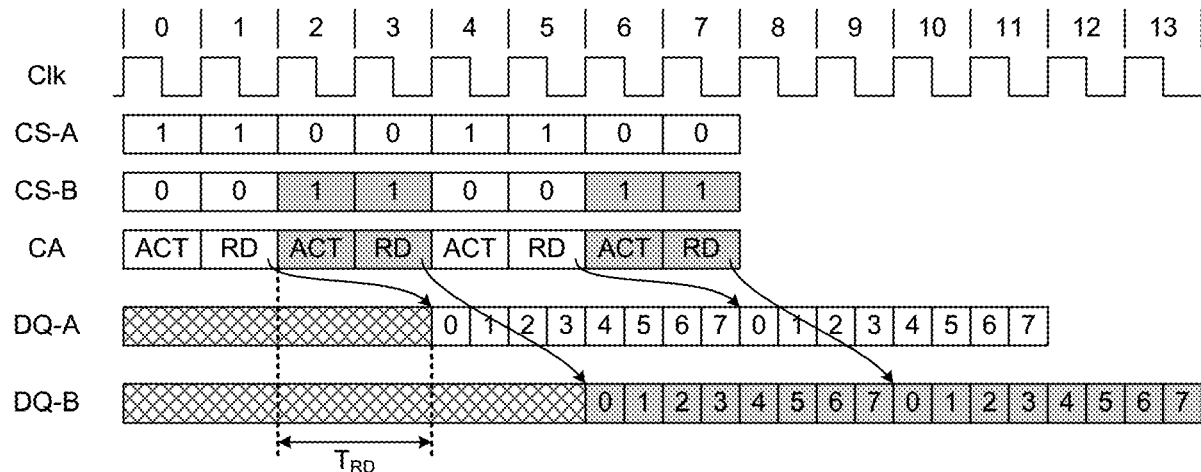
0 1 2 3 4 5 6 7 8 9 10 11 12 13

Clk

CS-A

| 1 | 1 | 0 | 0 | 1 | 1 | 0 | 0 |
|---|---|---|---|---|---|---|---|

CS-B

| 0 | 0 | 1 | 1 | 0 | 0 | 1 | 1 |
|---|---|---|---|---|---|---|---|

CA

| ACT | RD | ACT | RD | ACT | RD | ACT | RD |
|---|---|---|---|---|---|---|---|

DQ-A

| 0 | 1 | 2 | 3 | 4 | 5 | 6 | 7 | 0 | 1 | 2 | 3 | 4 | 5 | 6 | 7 |
|---|---|---|---|---|---|---|---|---|---|---|---|---|---|---|---|

DQ-B

| 0 | 1 | 2 | 3 | 4 | 5 | 6 | 7 | 0 | 1 | 2 | 3 | 4 | 5 | 6 | 7 |
|---|---|---|---|---|---|---|---|---|---|---|---|---|---|---|---|

$T_{RD}$